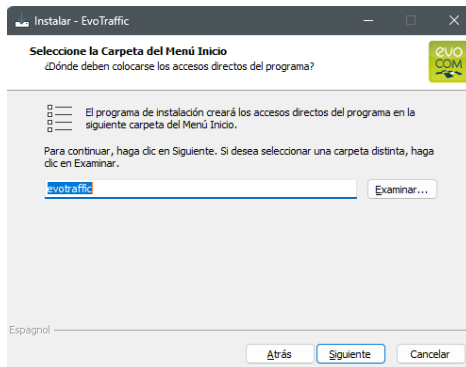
Instalar - EvoTraffic

Seleccione la Carpeta del Menú Inicio
¿Dónde deben colocarse los accesos directos del programa?

evo
COM

El programa de instalación creará los accesos directos del programa en la siguiente carpeta del Menú Inicio.

Para continuar, haga clic en Siguiente. Si desea seleccionar una carpeta distinta, haga clic en Examinar.

evotraffic

Examinar...

Espagnol

Atrás

Siguiente

Cancelar